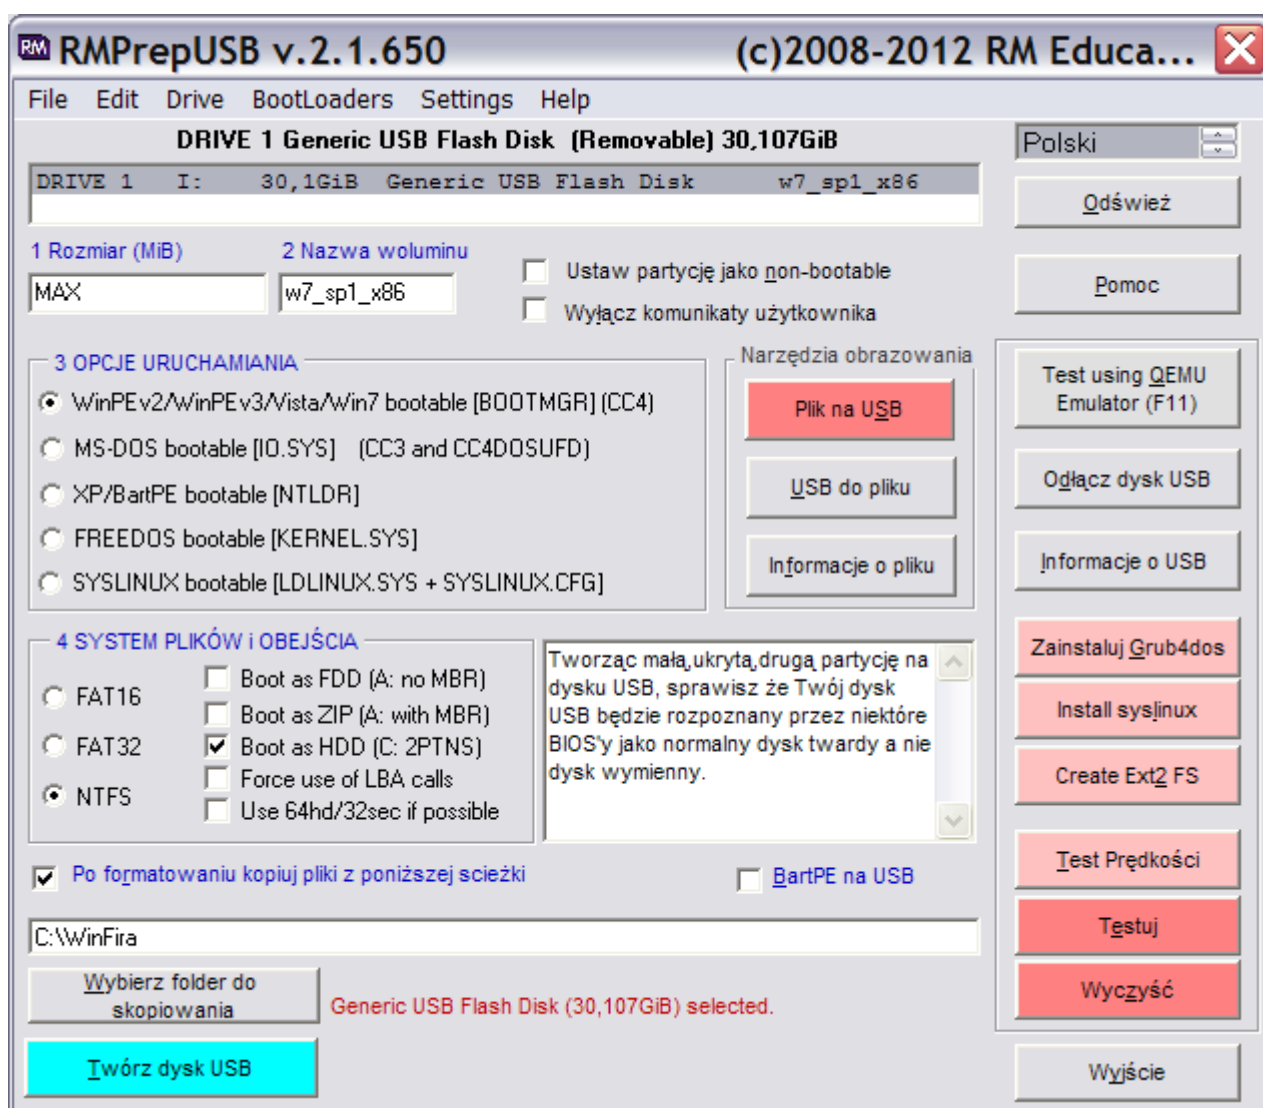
RM RMPrepUSB v.2.1.650 (c)2008-2012 RM Educa...

File Edit Drive BootLoaders Settings Help

DRIVE 1 Generic USB Flash Disk (Removable) 30,107GiB

Polski

DRIVE 1 I: 30,1GiB Generic USB Flash Disk w7_sp1_x86

Odśwież

1 Rozmiar (MiB) 2 Nazwa woluminu

MAX w7_sp1_x86

Ustaw partycję jako non-bootable

Wyłącz komunikaty użytkownika

Pomoc

3 OPCJE URUCHAMIANIA

WinPEv2/WinPEv3/Vista/Win7 bootable [BOOTMGR] (CC4)

MS-DOS bootable [IO.SYS] (CC3 and CC4DOSUFD)

XP/BartPE bootable [NTLDR]

FREEDOS bootable [KERNEL.SYS]

SYSLINUX bootable [LDLINUX.SYS + SYSLINUX.CFG]

Narzędzia obrazowania

Plik na USB

USB do pliku

Informacje o pliku

Test using QEMU Emulator (F11)

Odłącz dysk USB

Informacje o USB

4 SYSTEM PLIKÓW i OBEJŚCIA

FAT16

FAT32

NTFS

Boot as FDD (A: no MBR)

Boot as ZIP (A: with MBR)

Boot as HDD (C: 2PTNS)

Force use of LBA calls

Use 64hd/32sec if possible

Tworząc małą,ukrytą,drugą partycję na dysku USB, sprawisz że Twój dysk USB będzie rozpoznany przez niektóre BIOS'y jako normalny dysk twardy a nie dysk wymienny.

Zainstaluj Grub4dos

Install syslinux

Create Ext2 FS

Test Prędkości

Po formatowaniu kopiuj pliki z poniższej scieżki

BartPE na USB

C:\WinFira

Testuj

Wybierz folder do skopiowania

Generic USB Flash Disk (30,107GiB) selected.

Wyczyść

Twórz dysk USB

Wyjście